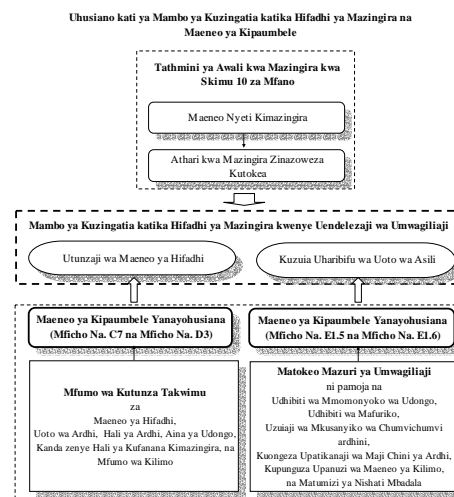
Uhusiano kati ya Mambo ya Kuzingatia katika Hifadhi ya Mazingira na Maeneo ya Kipaumbele

Tathmini ya Awali kwa Mazingira kwa Skimu 10 za Mfano

Maeneo Nyeti Kimazingira

Athari kwa Mazingira Zinazoweza Kutokea

Mambo ya Kuzingatia katika Hifadhi ya Mazingira kwenye Uendelezaji wa Umwagiliaji

Utunzaji wa Maeneo ya Hifadhi

Kuzuia Uharibifu wa Uoto wa Asili

Maeneo ya Kipaumbele Yanayohusiana (Mfiicho Na. C7 na Mfiicho Na. D3)

Maeneo ya Kipaumbele Yanayohusiana (Mfiicho Na. E1.5 na Mfiicho Na. E1.6)

Mfumo wa Kutunza Takwimu
za
Maeneo ya Hifadhi,
Uoto wa Ardhi, Hali ya Ardhi, Aina ya Udongo,
Kanda zenye Hali ya Kufanana Kimazingira, na Mfumo wa Kilimo

Matokeo Mazuri ya Umwagiliaji
ni pamoja na
Udhibiti wa Mmomonyoko wa Udongo,
Udhibiti wa Mafuriko,
Uzuiaji wa Mkusanyiko wa Chumvichumvi ardhini,
Kuongeza Upatikanaji wa Maji Chini ya Ardhi,
Kupunguza Upanuzi wa Maeneo ya Kilimo,
na Matumizi ya Nishati Mbadala